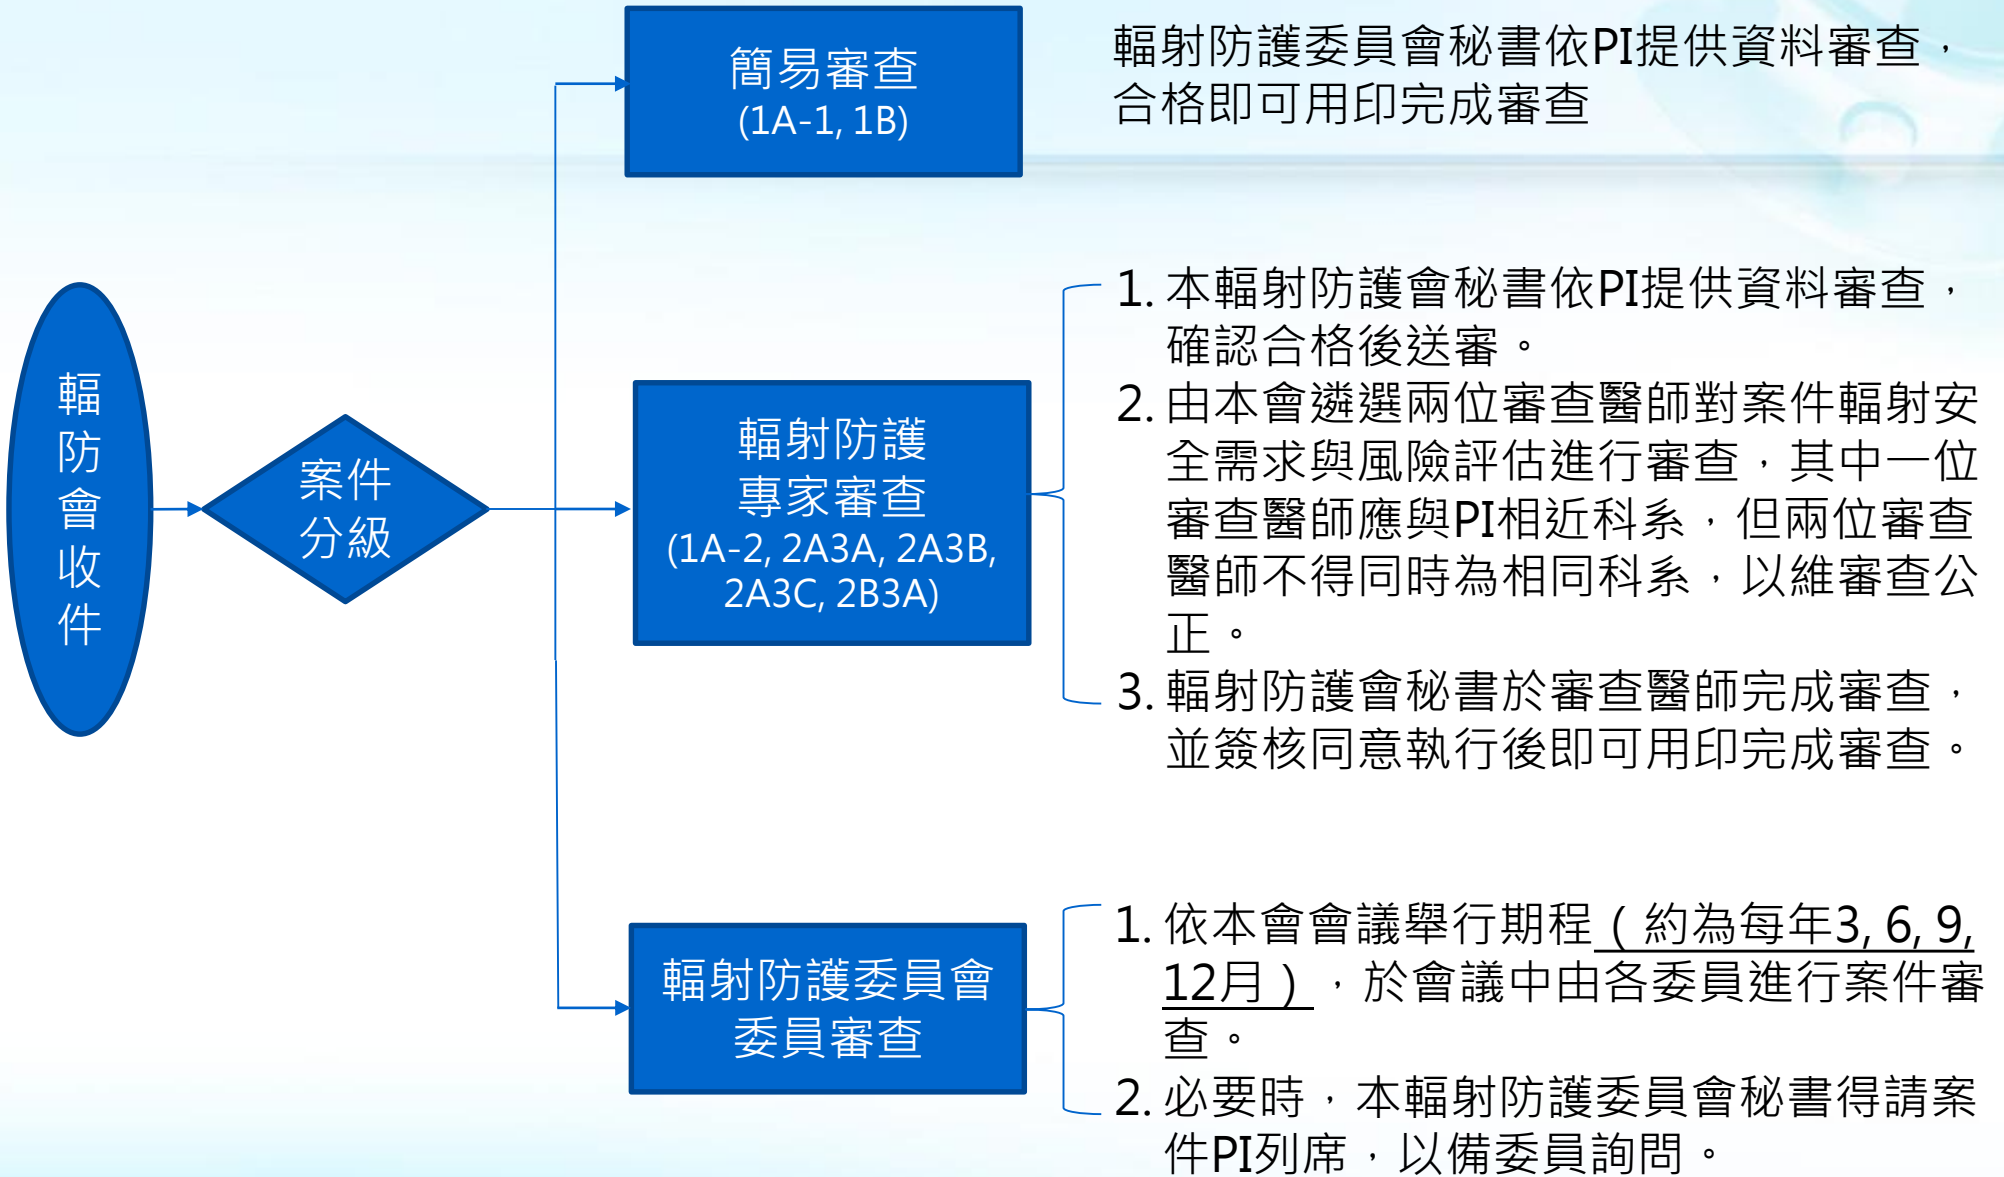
輻射防護會收件

案件分級

簡易審查
(1A-1, 1B)

輻射防護委員會秘書依PI提供資料審查，合格即可用印完成審查

輻射防護專家審查
(1A-2, 2A3A, 2A3B, 2A3C, 2B3A)

1. 本輻射防護會秘書依PI提供資料審查，確認合格後送審。
2. 由本會遴選兩位審查醫師對案件輻射安全需求與風險評估進行審查，其中一位審查醫師應與PI相近科系，但兩位審查醫師不得同時為相同科系，以維審查公正。
3. 輻射防護會秘書於審查醫師完成審查，並簽核同意執行後即可用印完成審查。

輻射防護委員會委員審查

1. 依本會會議舉行期程（約為每年3, 6, 9, 12月），於會議中由各委員進行案件審查。
2. 必要時，本輻射防護委員會秘書得請案件PI列席，以備委員詢問。